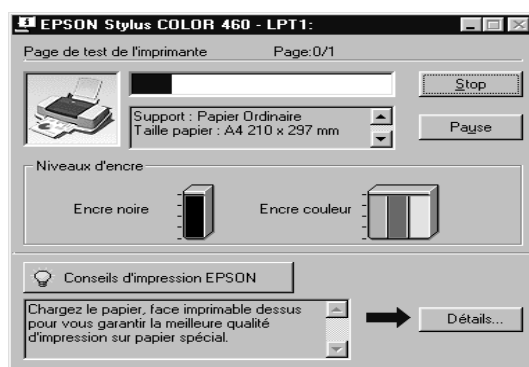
EPSON Stylus COLOR 460 - LPT1:

Page de test de l'imprimante Page:0/1

Stop

Support : Papier Ordinaire
Taille papier : A4 210 x 297 mm

Pause

Niveaux d'encre

Encre noire

Encre couleur

Conseils d'impression EPSON

Chargez le papier, face imprimable dessus pour vous garantir la meilleure qualité d'impression sur papier spécial.

Détails...